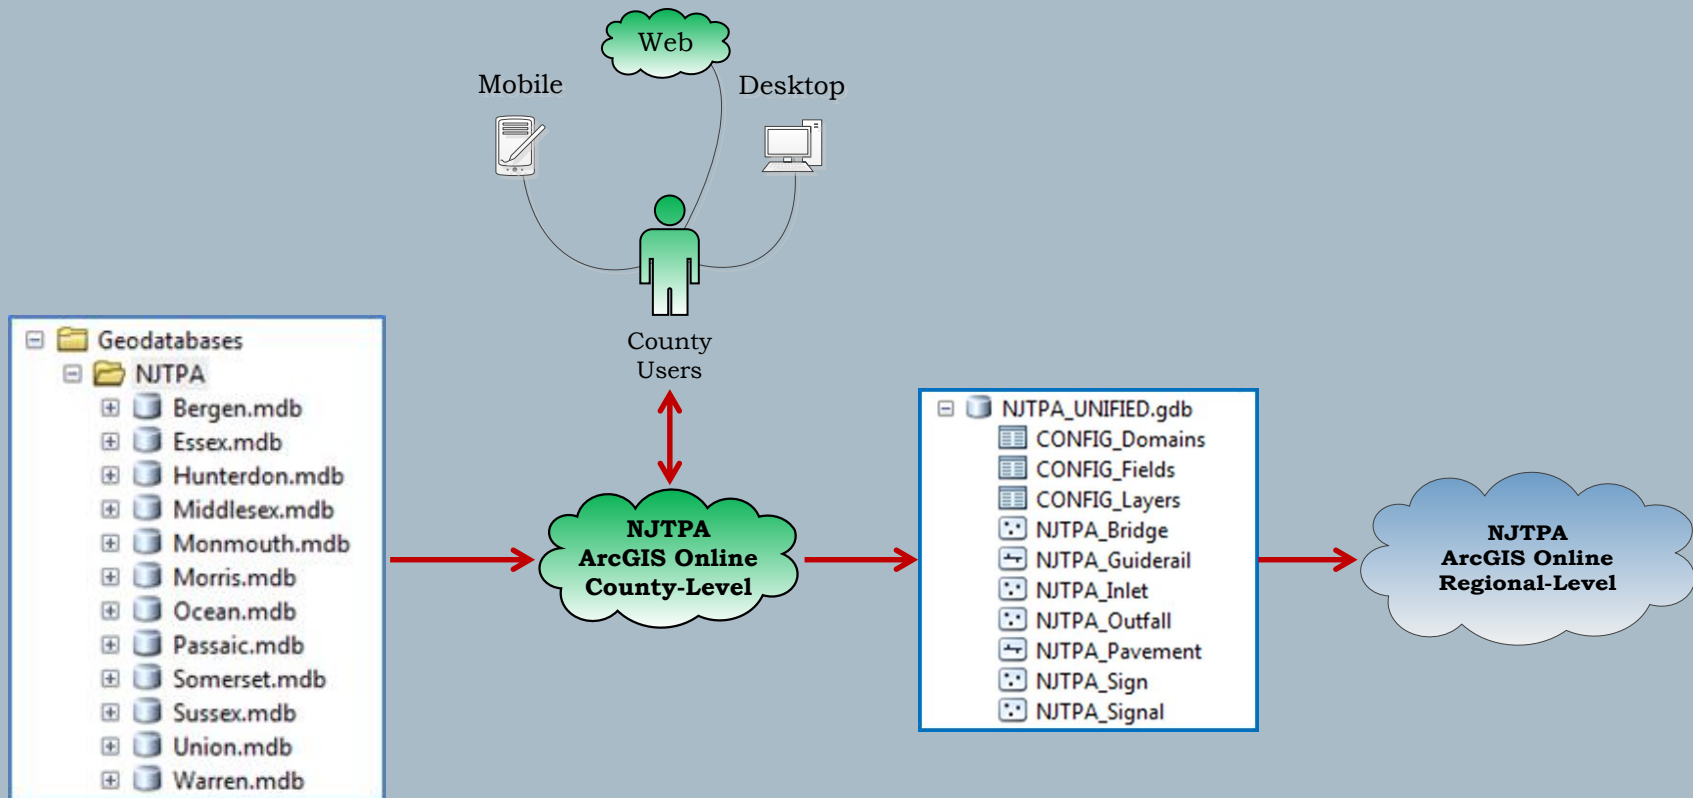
Web

Mobile

Desktop

County Users

Geodatabases
NJTPA
Bergen.mdb
Essex.mdb
Hunterdon.mdb
Middlesex.mdb
Monmouth.mdb
Morris.mdb
Ocean.mdb
Passaic.mdb
Somerset.mdb
Sussex.mdb
Union.mdb
Warren.mdb

NJTPA
ArcGIS Online
County-Level

NJTPA_UNIFIED.gdb
CONFIG_Domains
CONFIG_Fields
CONFIG_Layers
NJTPA_Bridge
NJTPA_Guiderail
NJTPA_Inlet
NJTPA_Outfall
NJTPA_Pavement
NJTPA_Sign
NJTPA_Signal

NJTPA
ArcGIS Online
Regional-Level